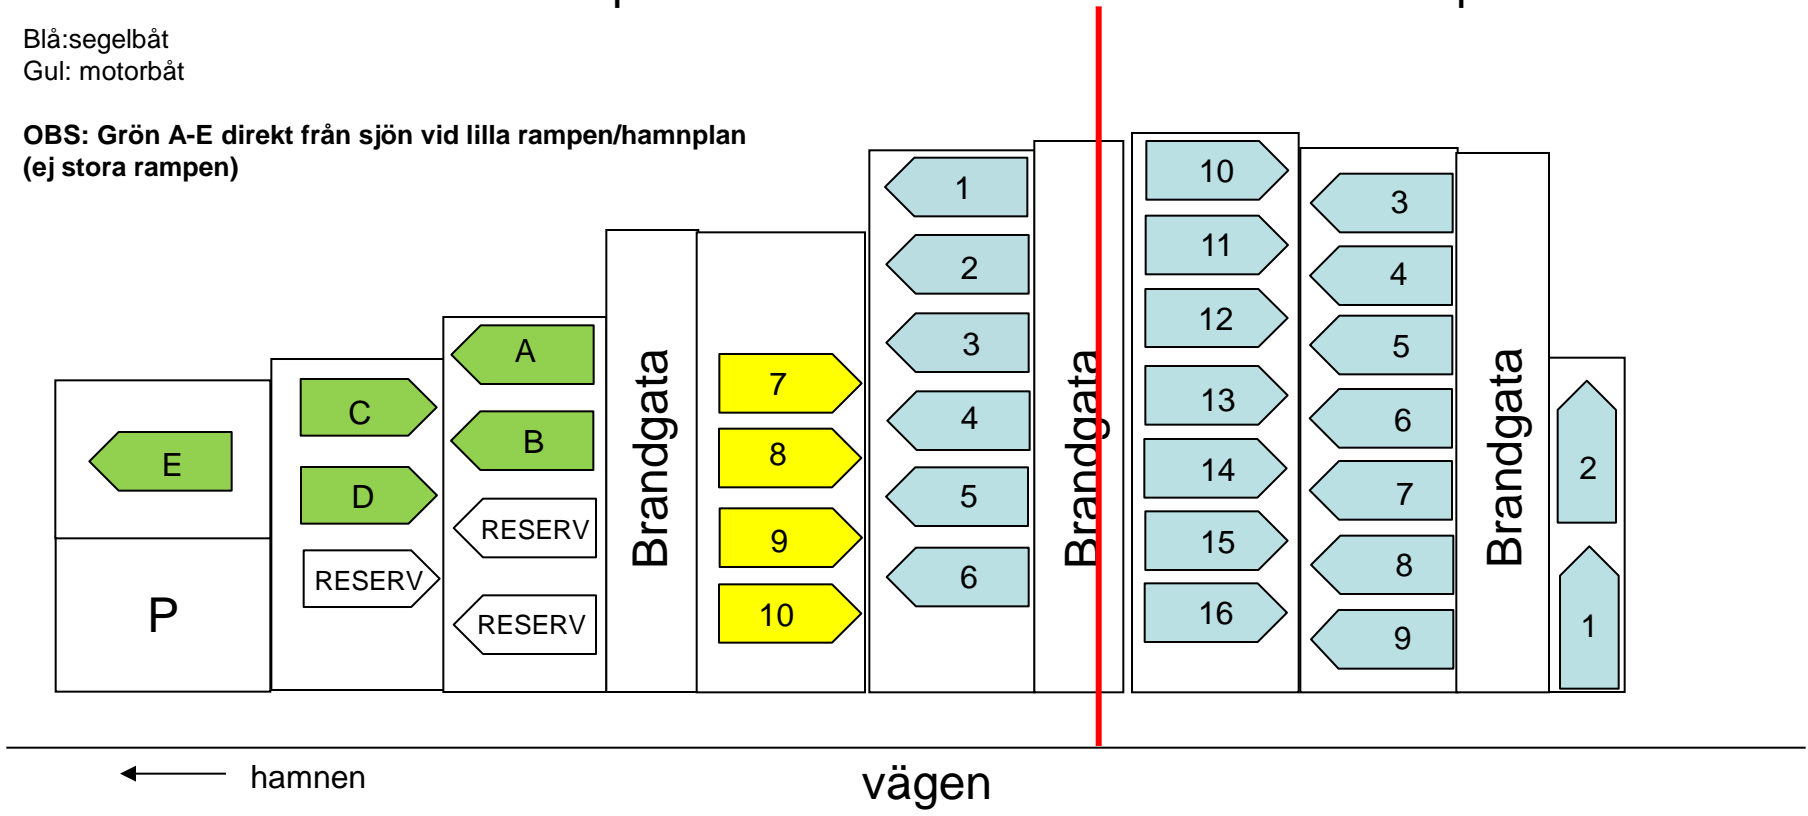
Blå:segelbåt
Gul: motorbåt

**OBS: Grön A-E direkt från sjön vid lilla rampen/hamnplan (ej stora rampen)**

E

P

C

D

RESERV

A

B

RESERV

RESERV

Brandgata

7

8

9

10

1

2

3

4

5

6

Brandgata

10

11

12

13

14

15

16

3

4

5

6

7

8

9

Brandgata

2

1

hamnen

vägen